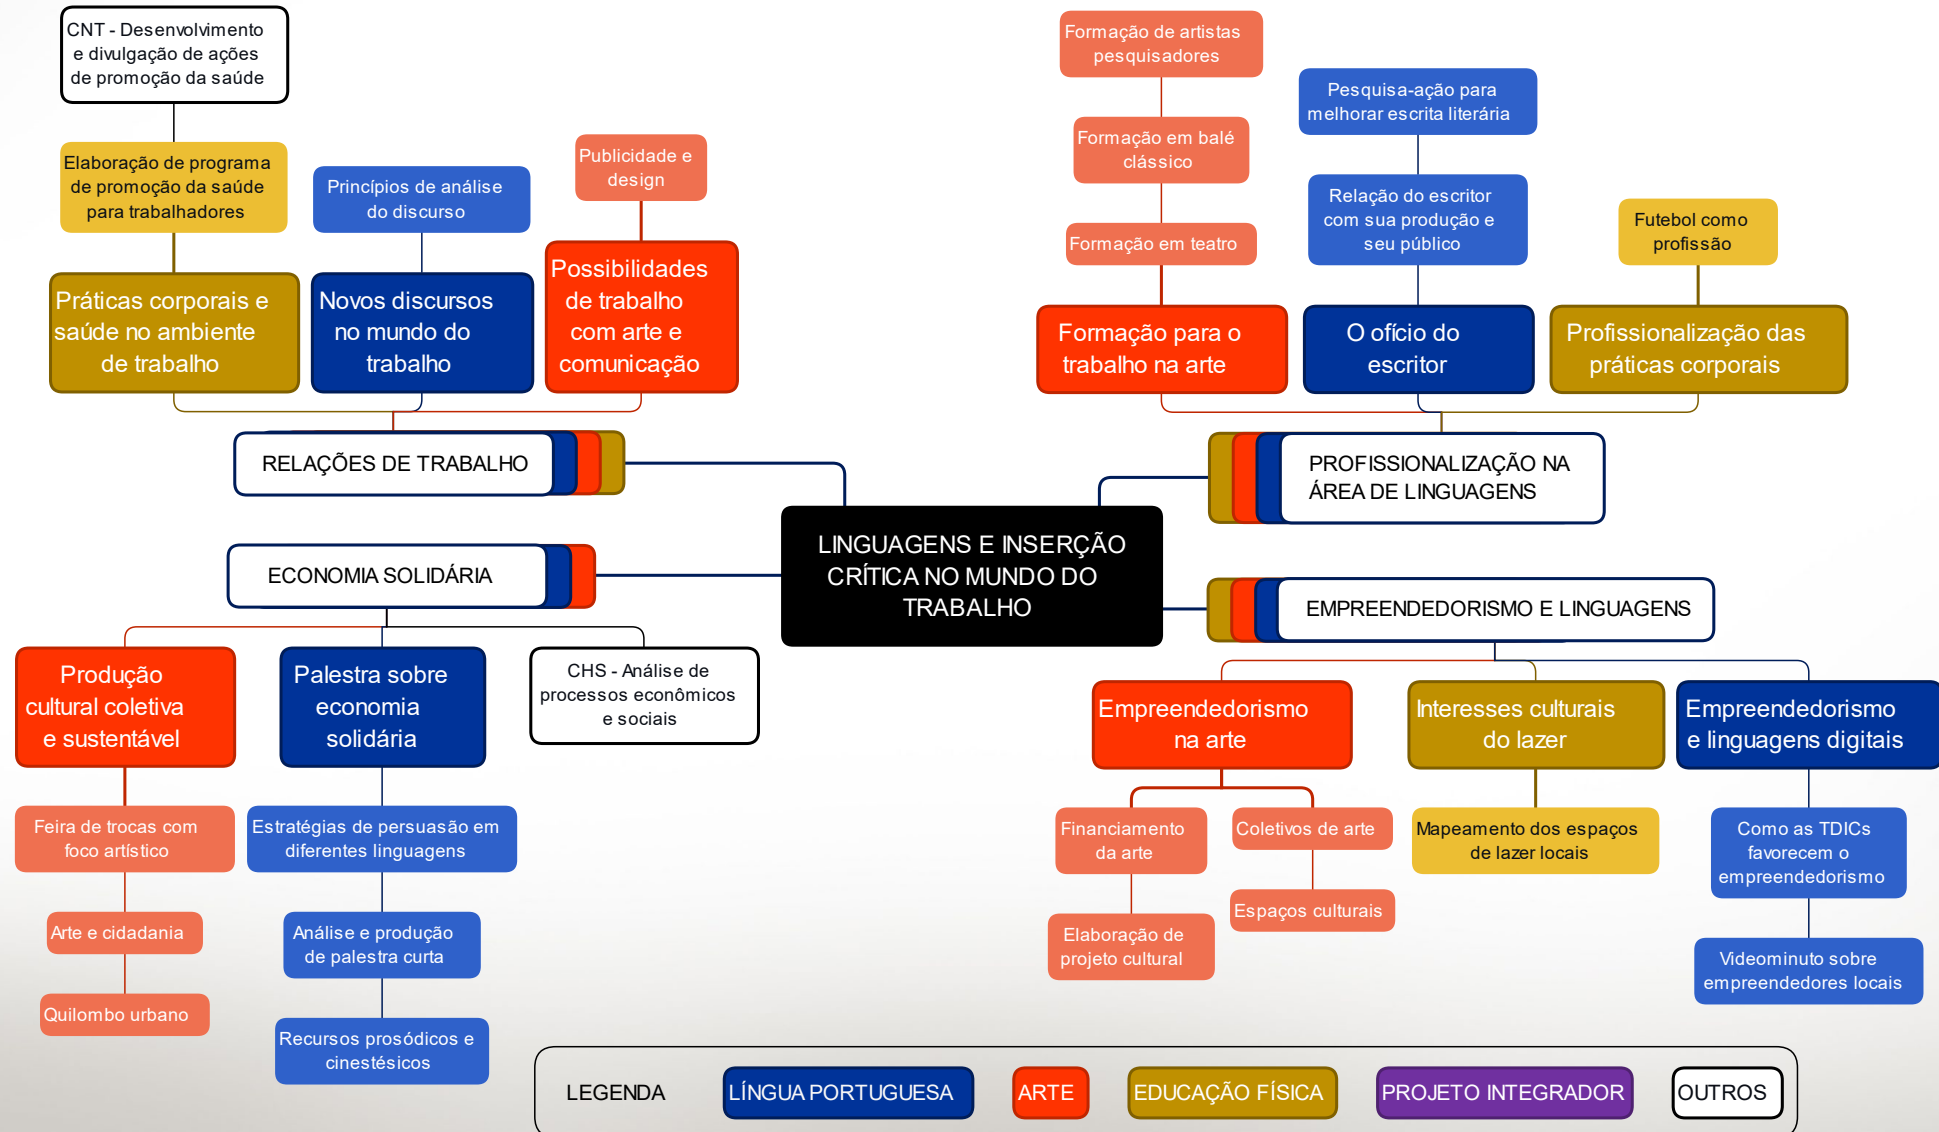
LINGUAGENS E INSERÇÃO CRÍTICA NO MUNDO DO TRABALHO

RELAÇÕES DE TRABALHO

Práticas corporais e saúde no ambiente de trabalho

Elaboração de programa de promoção da saúde para trabalhadores

CNT - Desenvolvimento e divulgação de ações de promoção da saúde

Novos discursos no mundo do trabalho

Princípios de análise do discurso

Possibilidades de trabalho com arte e comunicação

Publicidade e design

ECONOMIA SOLIDÁRIA

Produção cultural coletiva e sustentável

Feira de trocas com foco artístico

Arte e cidadania

Quilombo urbano

Palestra sobre economia solidária

Estratégias de persuasão em diferentes linguagens

Análise e produção de palestra curta

Recursos prosódicos e cinestésicos

CHS - Análise de processos econômicos e sociais

PROFISSIONALIZAÇÃO NA ÁREA DE LINGUAGENS

Formação para o trabalho na arte

Formação de artistas pesquisadores

Formação em balé clássico

Formação em teatro

O ofício do escritor

Pesquisa-ação para melhorar escrita literária

Relação do escritor com sua produção e seu público

Profissionalização das práticas corporais

Futebol como profissão

EMPREENDEDORISMO E LINGUAGENS

Empreendedorismo na arte

Financiamento da arte

Elaboração de projeto cultural

Coletivos de arte

Espaços culturais

Interesses culturais do lazer

Mapeamento dos espaços de lazer locais

Empreendedorismo e linguagens digitais

Como as TDICs favorecem o empreendedorismo

Videominuto sobre empreendedores locais

LEGENDA LÍNGUA PORTUGUESA ARTE EDUCAÇÃO FÍSICA PROJETO INTEGRADOR OUTROS